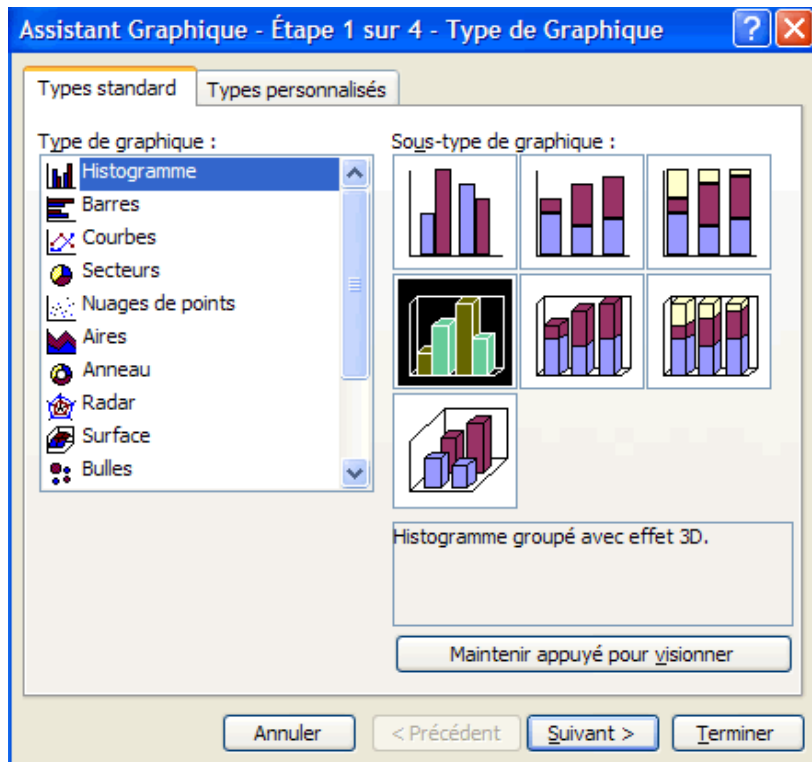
Assistant Graphique - Étape 1 sur 4 - Type de Graphique

Types standard
Types personnalisés

Type de graphique :
Histogramme
Barres
Courbes
Secteurs
Nuages de points
Aires
Anneau
Radar
Surface
Bulles

Sous-type de graphique :

Histogramme groupé avec effet 3D.

Maintenir appuyé pour visionner

Annuler
< Précédent
Suivant >
Terminer